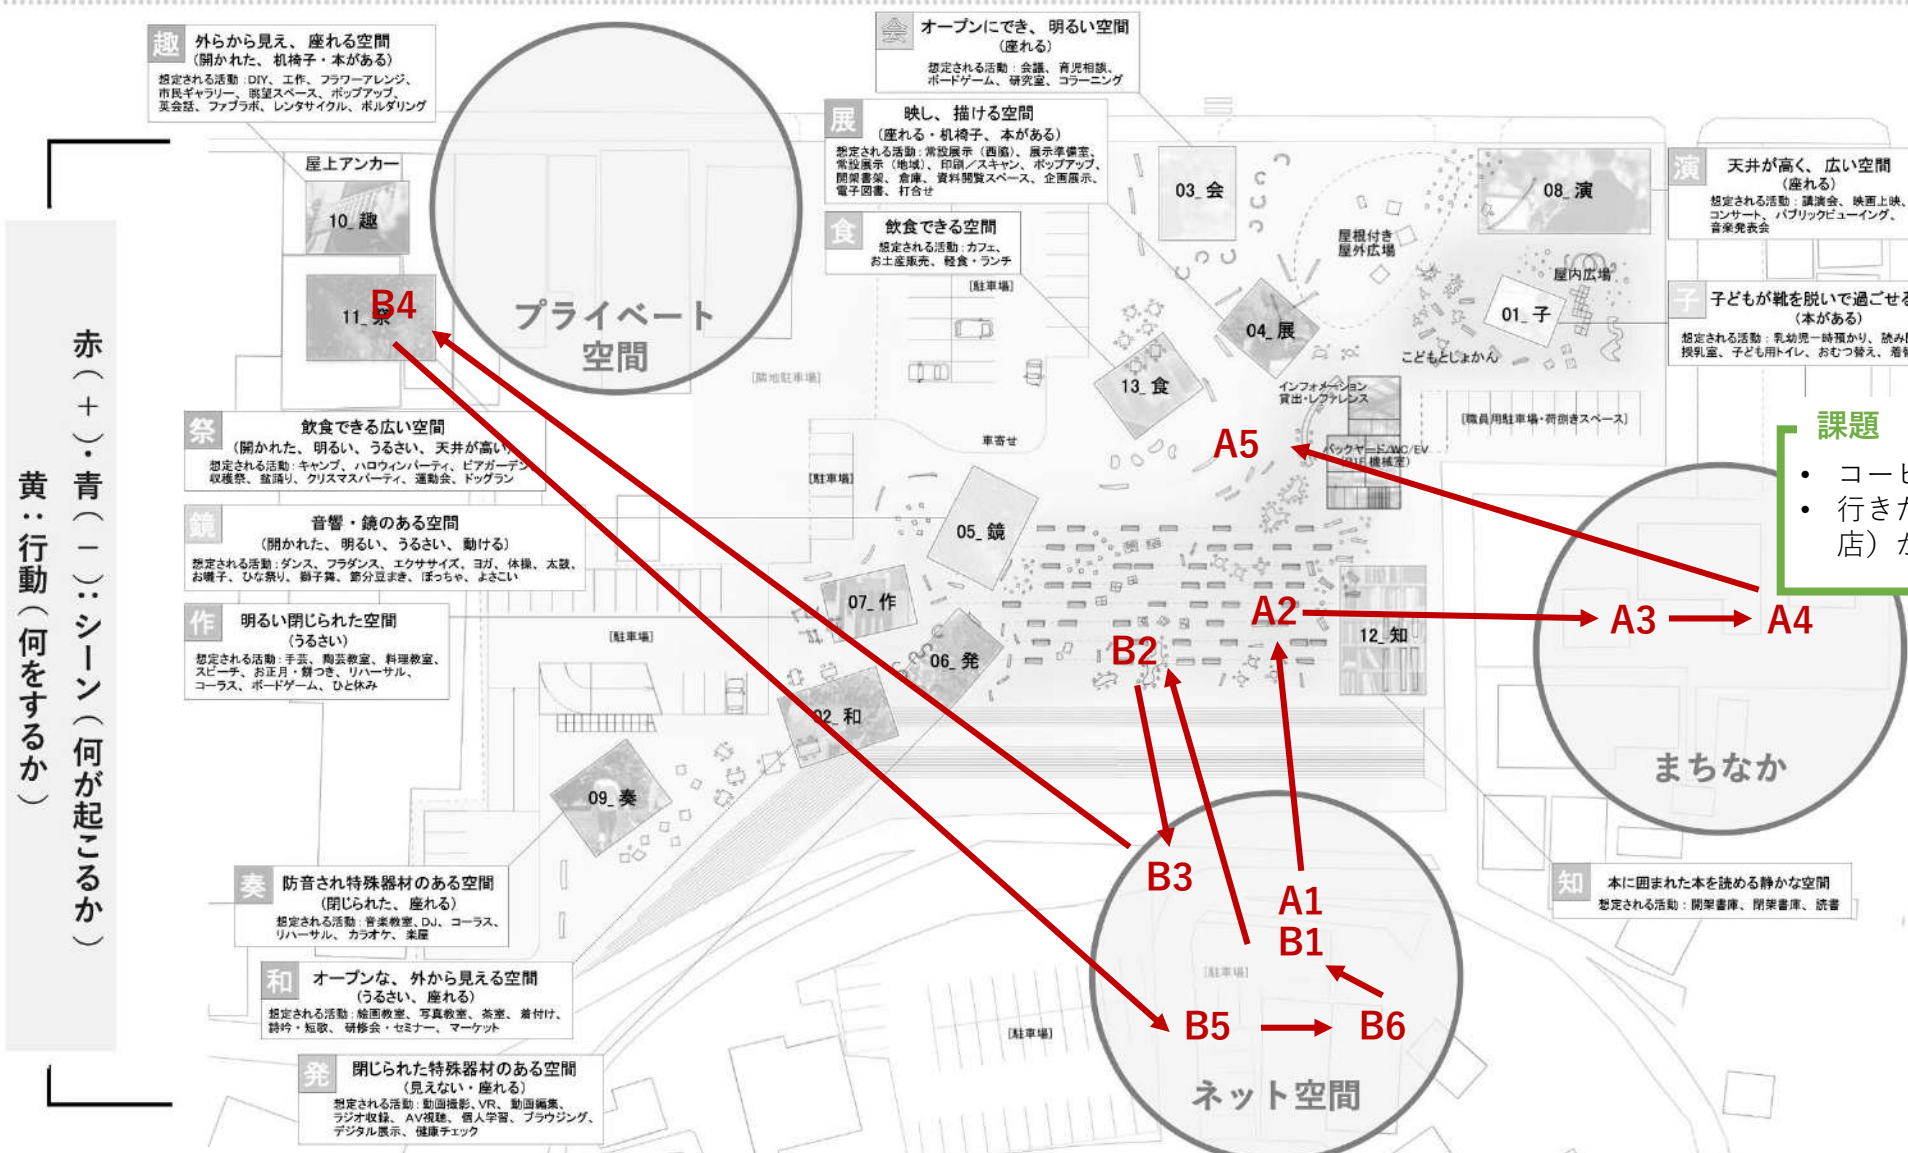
赤（＋）・青（－）：シーン（何が起こるか）
黄：行動（何をするか）

趣 外らから見え、座れる空間
（開かれた、机椅子・本がある）
想定される活動：DIY、工作、フラワーアレンジ、市民ギャラリー、眺望スペース、ポップアップ、英会話、ファブラボ、レンタサイクル、ボルダリング

会 オープンにでき、明るい空間
（座れる）
想定される活動：会議、育児相談、ボードゲーム、研究室、コワーニング

展 映し、描ける空間
（座れる・机椅子、本がある）
想定される活動：常設展示（西脇）、展示準備室、常設展示（地域）、印刷／スキャン、ポップアップ、閉架書架、倉庫、資料閲覧スペース、企画展示、電子図書、打合せ

食 飲食できる空間
想定される活動：カフェ、お土産販売、軽食・ランチ

演 天井が高く、広い空間
（座れる）
想定される活動：講演会、映画上映、コンサート、パブリックビューイング、音楽発表会

子 子どもが靴を脱いで過ごせる
（本がある）
想定される活動：乳幼児一時預かり、読み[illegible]
授乳室、子ども用トイレ、おむつ替え、着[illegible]

祭 飲食できる広い空間
（開かれた、明るい、うるさい、天井が高い）
想定される活動：キャンプ、ハロウィンパーティ、ビアガーデン、収穫祭、盆踊り、クリスマスパーティ、運動会、ドッグラン

鏡 音響・鏡のある空間
（開かれた、明るい、うるさい、動ける）
想定される活動：ダンス、フラダンス、エクササイズ、ヨガ、体操、太鼓、お囃子、ひな祭り、獅子舞、節分豆まき、ぼっちゃ、よさこい

作 明るい閉じられた空間
（うるさい）
想定される活動：手芸、陶芸教室、料理教室、スピーチ、お正月・餅つき、リハーサル、コーラス、ボードゲーム、ひと休み

奏 防音され特殊器材のある空間
（閉じられた、座れる）
想定される活動：音楽教室、DJ、コーラス、リハーサル、カラオケ、楽屋

和 オープンな、外から見える空間
（うるさい、座れる）
想定される活動：絵画教室、写真教室、茶室、着付け、詩吟・短歌、研修会・セミナー、マーケット

発 閉じられた特殊器材のある空間
（見えない・座れる）
想定される活動：動画撮影、VR、動画編集、ラジオ収録、AV視聴、個人学習、ブラウジング、デジタル展示、健康チェック

知 本に囲まれた本を読める静かな空間
想定される活動：開架書庫、閉架書庫、読書

屋上アンカー
10_趣
11_祭
B4
プライベート空間
03_会
08_演
屋根付き屋外広場
屋内広場
01_子
こどもとじょかん
04_展
13_食
インフォメーション
貸出・レファレンス
バックヤード/WC/EV
[職員用駐車場・荷捌きスペース]
[敷地駐車場]
[駐車場]
車寄せ
05_鏡
07_作
06_発
02_和
09_奏
12_知
A5
A2
B2
A3
A4
B3
A1
B1
B5
B6
まちなか
ネット空間
課題
• コーヒ
• 行きた
店）か